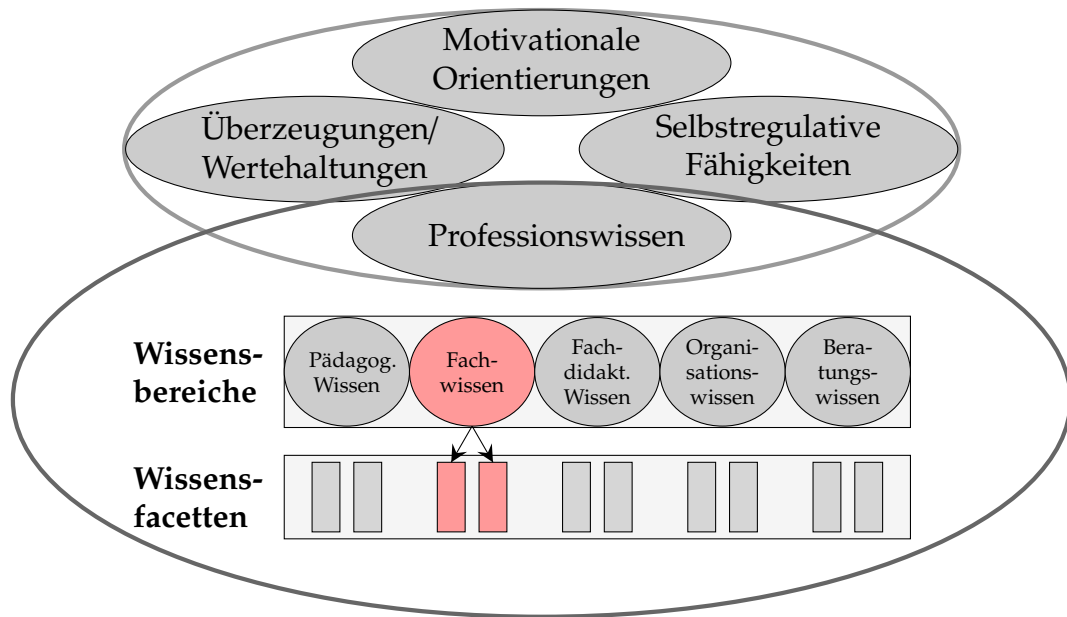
Motivationale Orientierungen

Überzeugungen/ Wertehaltungen

Selbstregulative Fähigkeiten

Professionswissen

Wissensbereiche

Pädagog. Wissen

Fachwissen

Fachdidakt. Wissen

Organisationswissen

Beratungswissen

Wissensfacetten